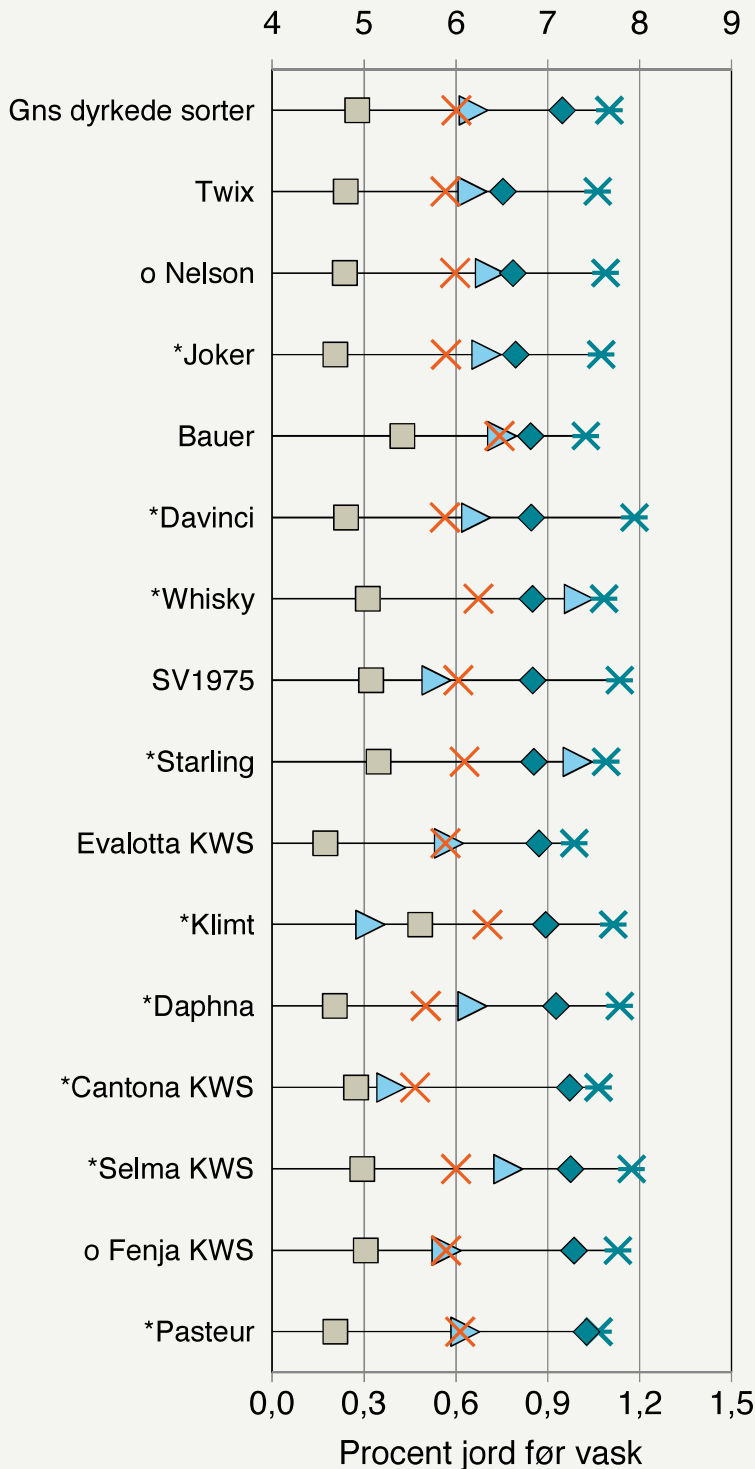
4 5 6 7 8 9

Gns dyrkede sorter
Twix
o Nelson
*Joker
Bauer
*Davinci
*Whisky
SV1975
*Starling
Evalotta KWS
*Klimt
*Daphna
*Cantona KWS
*Selma KWS
o Fenja KWS
*Pasteur

0,0 0,3 0,6 0,9 1,2 1,5
Procent jord før vask